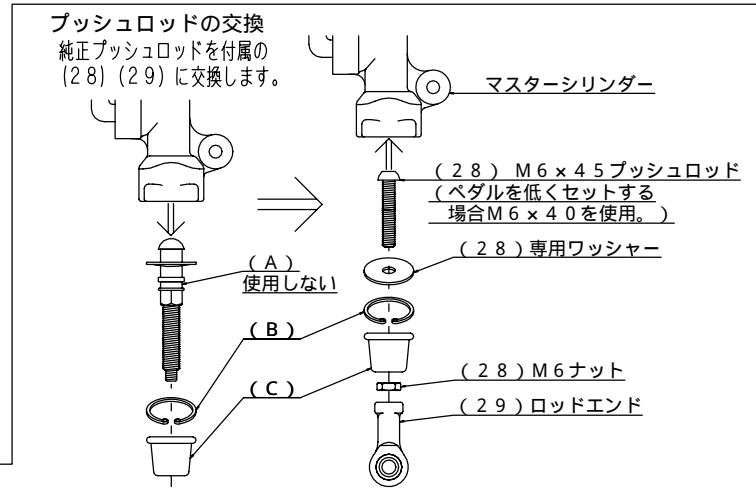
プッシュロッドの交換
純正プッシュロッドを付属の (28) (29) に交換します。

マスターシリンダー

(28) M6×45プッシュロッド
(ペダルを低くセットする場合M6×40を使用。)

(A)
使用しない

(28)専用ワッシャー

(B)

(C)

(28)M6ナット

(29)ロッドエンド